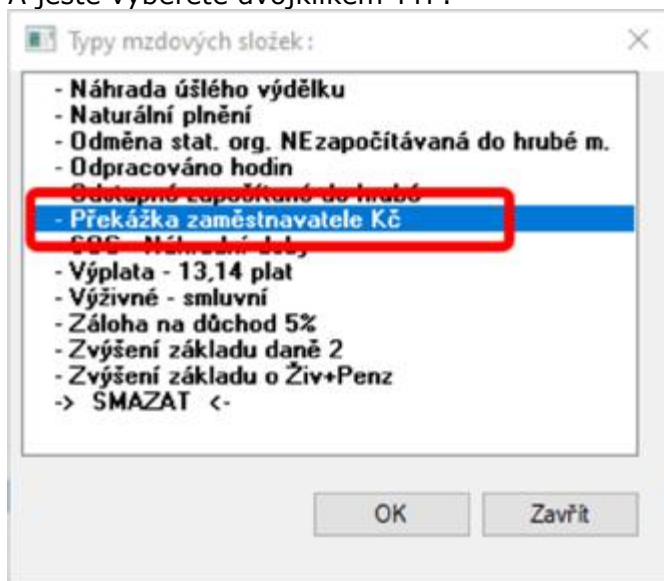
A ještě vyberete dvojklikem !!!!

Typy mzdových složek:

×

- Náhrada ušlého výdělku
- Naturální plnění
- Odměna stat. org. NEzapočítávaná do hrubé m.
- Odpracováno hodin
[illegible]
- Překážka zaměstnavatele Kč
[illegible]
- Výplata - 13,14 plat
- Výživné - smluvní
- Záloha na důchod 5%
- Zvýšení základu daně 2
- Zvýšení základu o Živ+Penz
-> SMAZAT <-

OK

Zavřít